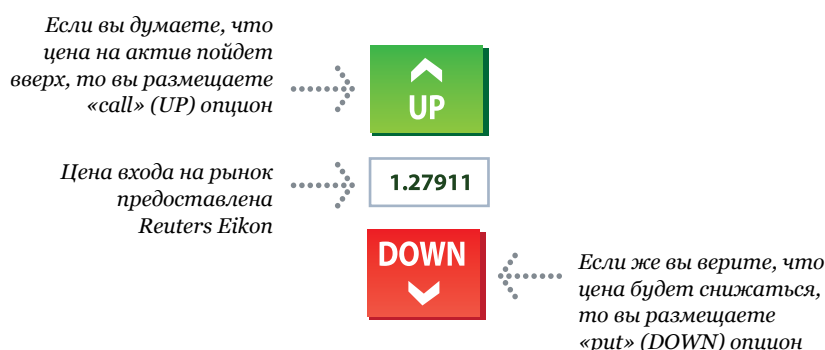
Если вы думаете, что цена на актив пойдет вверх, то вы размещаете «call» (UP) опцион

UP

Цена входа на рынок предоставлена Reuters Eikon

1.27911

DOWN

Если же вы верите, что цена будет снижаться, то вы размещаете «put» (DOWN) опцион